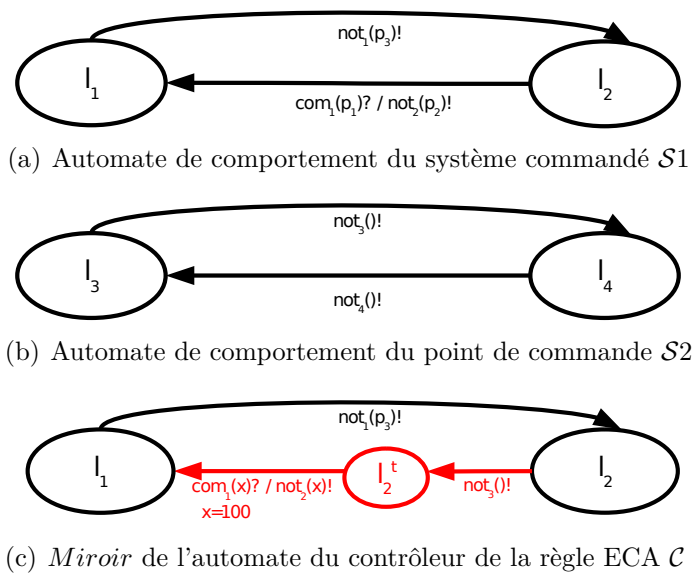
$l_1$

$not_1(p_3)!$

$l_2$

$com_1(p_1)? / not_2(p_2)!$

(a) Automate de comportement du système commandé $\mathcal{S}1$

$l_3$

$not_3()!$

$l_4$

$not_4()!$

(b) Automate de comportement du point de commande $\mathcal{S}2$

$l_1$

$not_1(p_3)!$

$l_2^t$

$l_2$

$com_1(x)? / not_2(x)!$
x=100

$not_3()!$

(c) *Miroir* de l'automate du contrôleur de la règle ECA $\mathcal{C}$